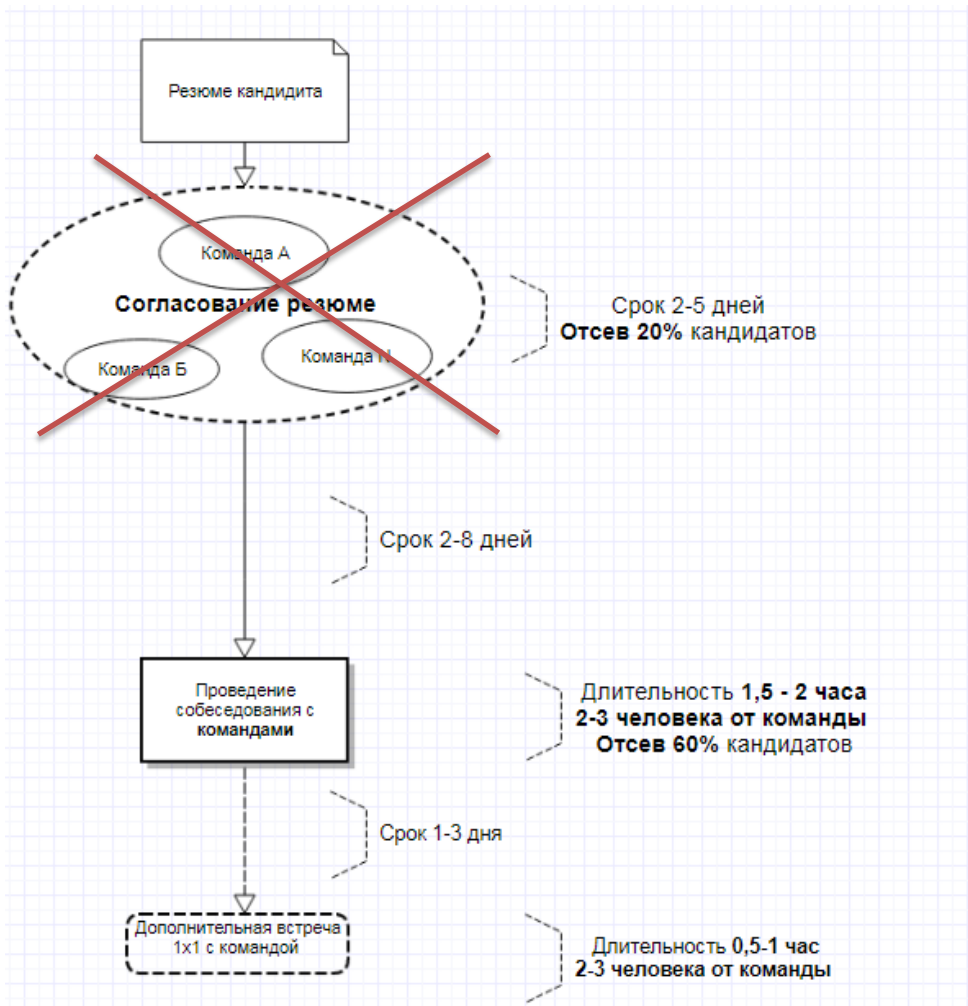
Резюме кандидита

Команда А

Согласование резюме

Команда Б

Команда N

Срок 2-5 дней
**Отсев 20%** кандидатов

Срок 2-8 дней

Проведение собеседования с **командами**

Длительность **1,5 - 2 часа**
**2-3 человека от команды**
**Отсев 60%** кандидатов

Срок 1-3 дня

Дополнительная встреча 1х1 с командой

Длительность **0,5-1 час**
**2-3 человека от команды**